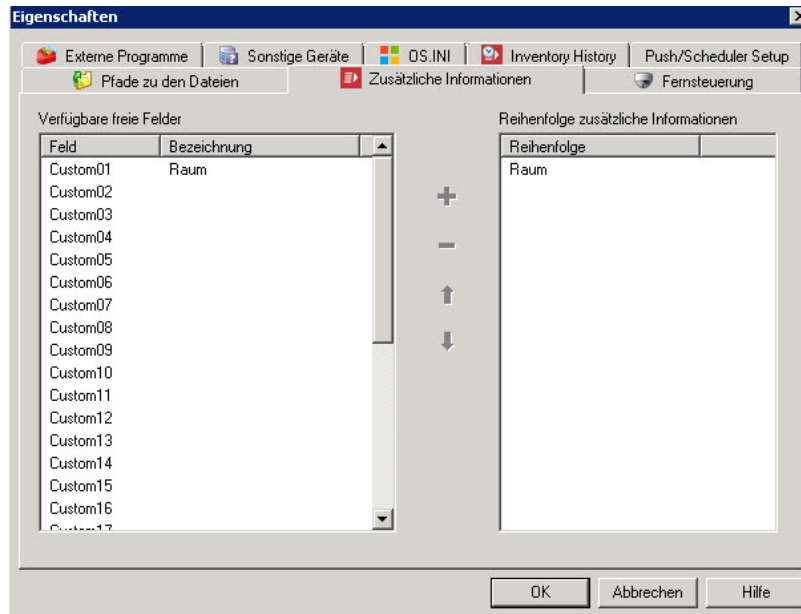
Eigenschaften

Externe Programme | Sonstige Geräte | OS.INI | Inventory History | Push/Scheduler Setup
Pfade zu den Dateien | Zusätzliche Informationen | Fernsteuerung

Verfügbare freie Felder

| Feld | Bezeichnung |
|---|---|
| Custom01 | Raum |
| Custom02 | |
| Custom03 | |
| Custom04 | |
| Custom05 | |
| Custom06 | |
| Custom07 | |
| Custom08 | |
| Custom09 | |
| Custom10 | |
| Custom11 | |
| Custom12 | |
| Custom13 | |
| Custom14 | |
| Custom15 | |
| Custom16 | |
| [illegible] | |

Reihenfolge zusätzliche Informationen

| Reihenfolge | |
|---|---|
| Raum | |

OK Abbrechen Hilfe